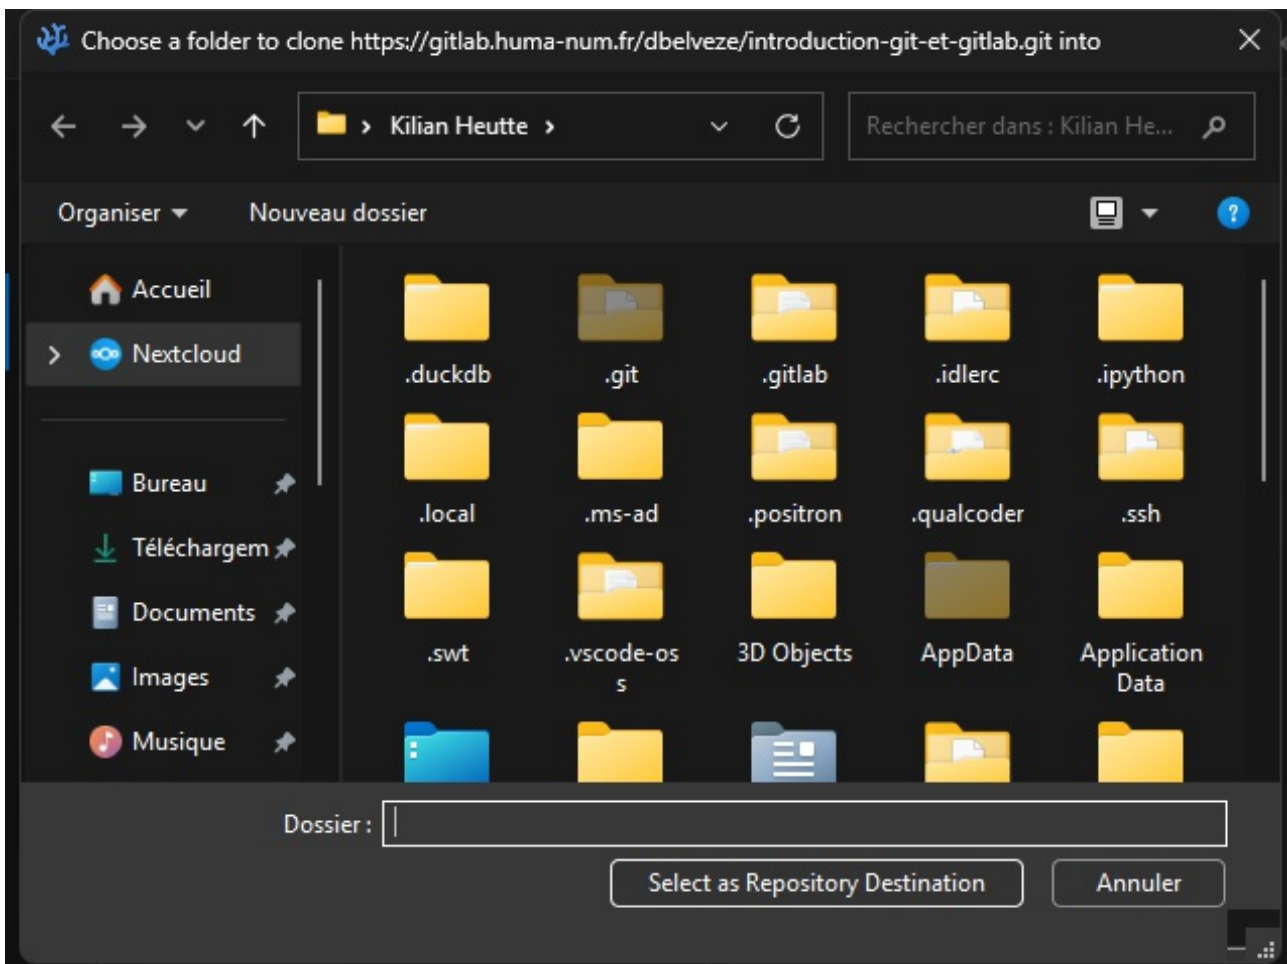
Choose a folder to clone https://gitlab.huma-num.fr/dbelveze/introduction-git-et-gitlab.git into

Kilian Heutte

Rechercher dans : Kilian He...

Organiser

Nouveau dossier

Accueil

Nextcloud

Bureau

Téléchargem

Documents

Images

Musique

.duckdb

.git

.gitlab

.idlerc

.ipython

.local

.ms-ad

.positron

.qualcoder

.ssh

.swt

.vscode-os s

3D Objects

AppData

Application Data

Dossier :

Select as Repository Destination

Annuler